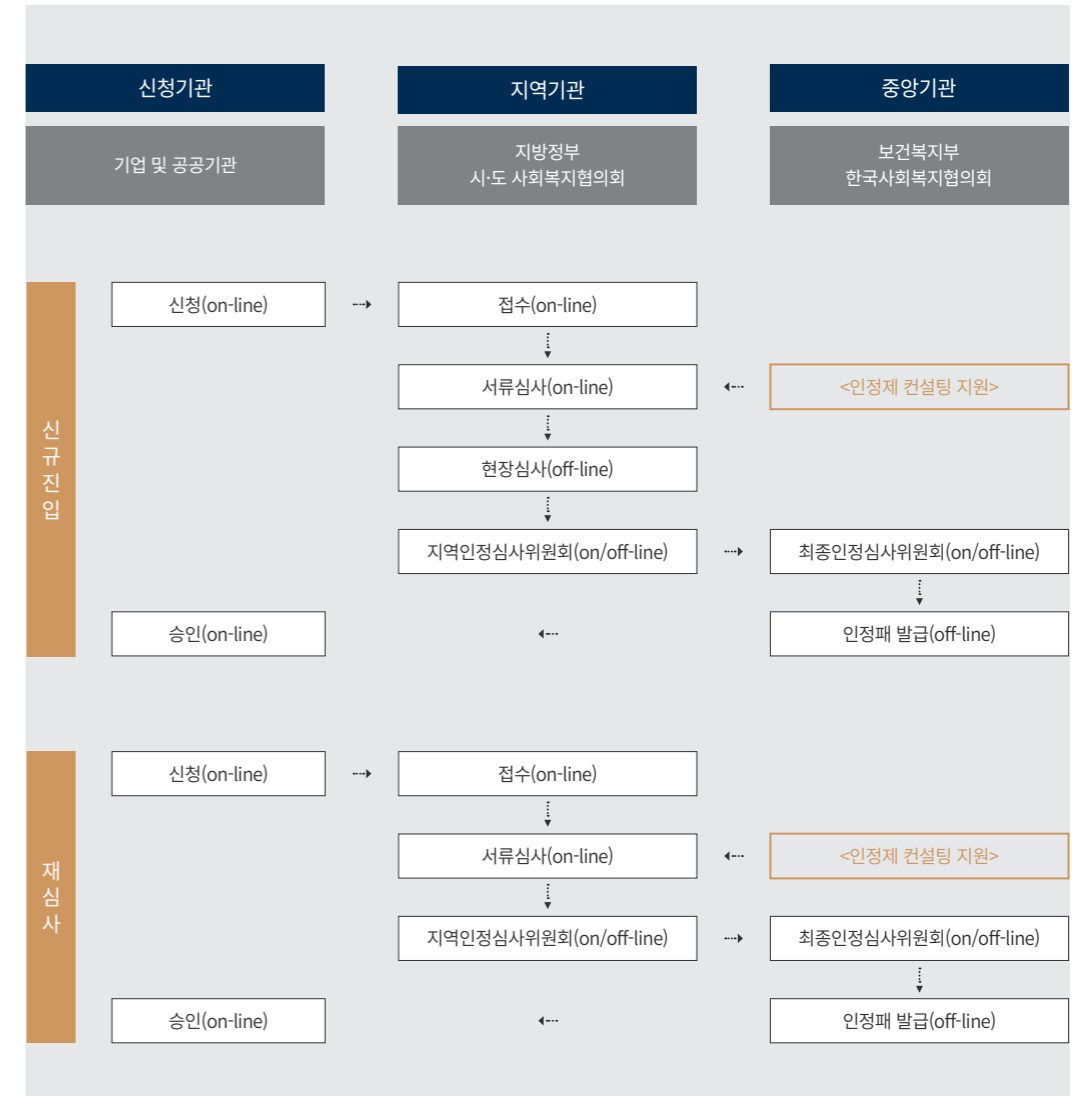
신청기관

기업 및 공공기관

지역기관

지방정부
시·도 사회복지협의회

중앙기관

보건복지부
한국사회복지협의회

신규진입

신청(on-line)

접수(on-line)

서류심사(on-line)

<인정제 컨설팅 지원>

현장심사(off-line)

지역인정심사위원회(on/off-line)

최종인정심사위원회(on/off-line)

승인(on-line)

인정패 발급(off-line)

재심사

신청(on-line)

접수(on-line)

서류심사(on-line)

<인정제 컨설팅 지원>

지역인정심사위원회(on/off-line)

최종인정심사위원회(on/off-line)

승인(on-line)

인정패 발급(off-line)